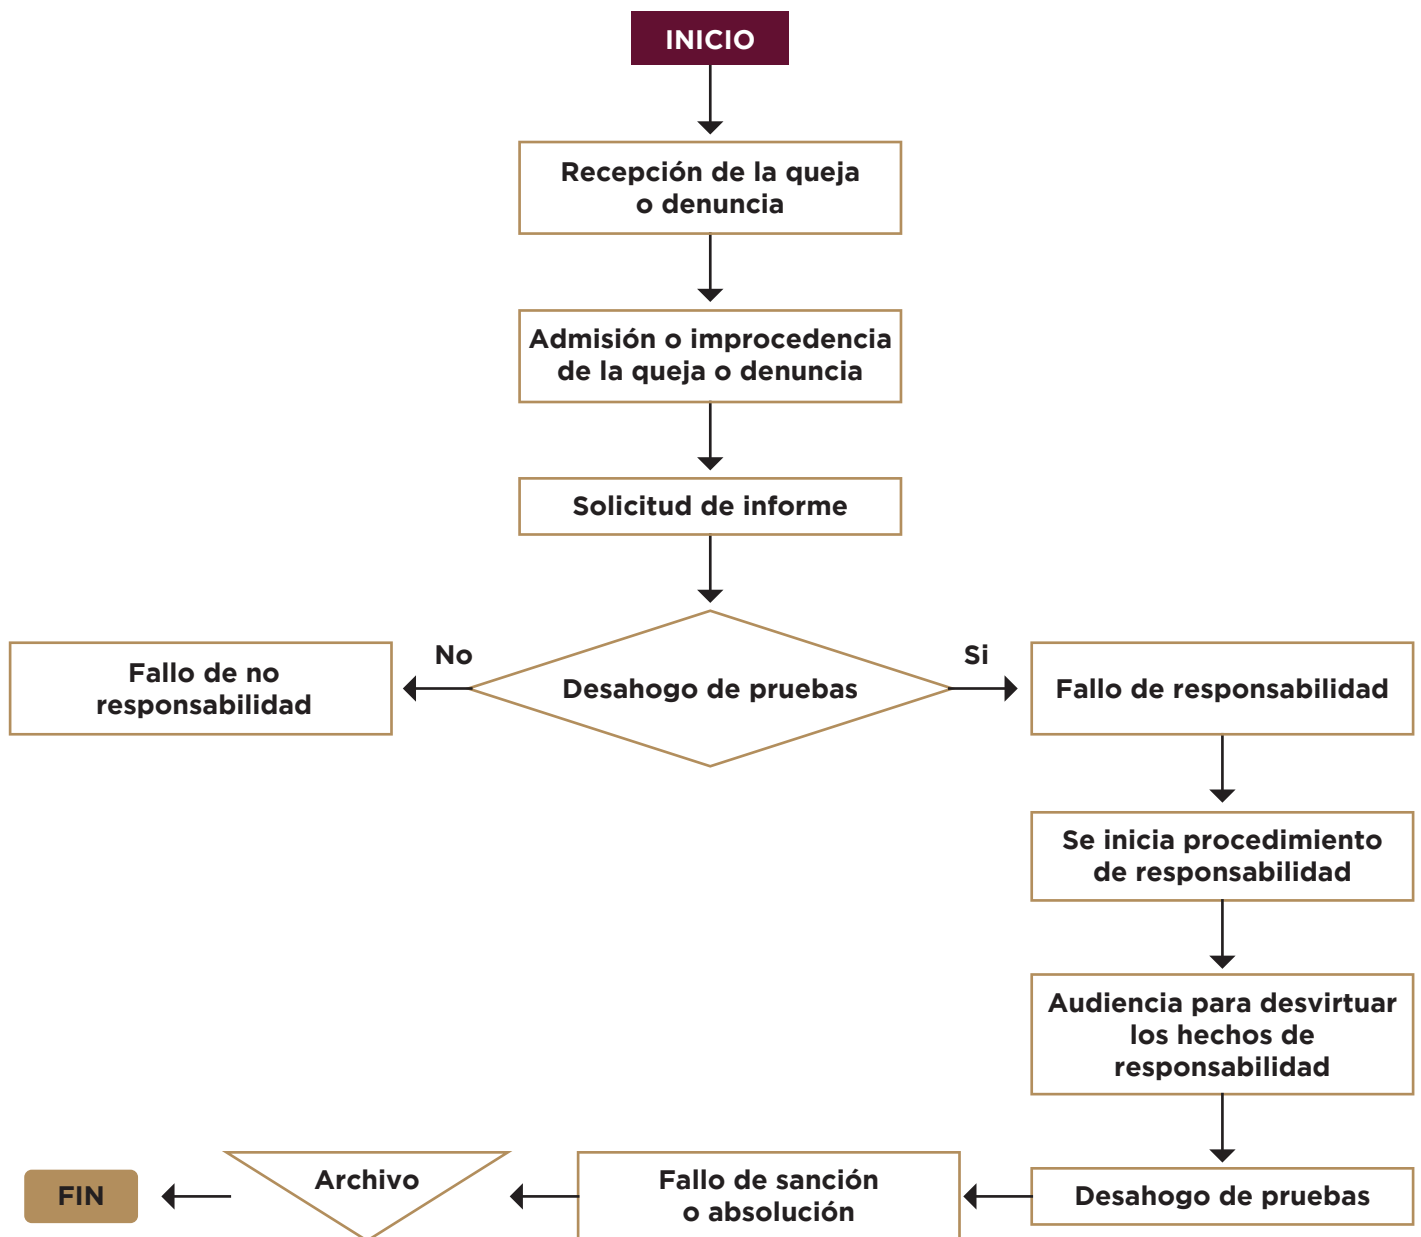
INICIO

Recepción de la queja o denuncia

Admisión o improcedencia de la queja o denuncia

Solicitud de informe

No

Desahogo de pruebas

Si

Fallo de no responsabilidad

Fallo de responsabilidad

Se inicia procedimiento de responsabilidad

Audiencia para desvirtuar los hechos de responsabilidad

Desahogo de pruebas

Fallo de sanción o absolución

Archivo

FIN